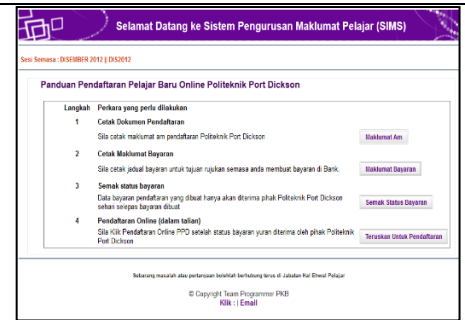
Selamat Datang ke Sistem Pengurusan Maklumat Pelajar (SIMS)

Sesi Semasa : DISEMBER 2012 || DIS2012

Panduan Pendaftaran Pelajar Baru Online Politeknik Port Dickson

| Langkah | Perkara yang perlu dilakukan | |
|---|---|---|
| 1 | Cetak Dokumen Pendaftaran<br>Sila cetak maklumat am pendaftaran Politeknik Port Dickson | Maklumat Am |
| 2 | Cetak Maklumat Bayaran<br>Sila cetak jadual bayaran untuk tujuan rujukan semasa anda membuat bayaran di Bank. | Maklumat Bayaran |
| 3 | Semak status bayaran<br>Data bayaran pendaftaran yang dibuat hanya akan diterima pihak Politeknik Port Dickson sehari selepas bayaran dibuat | Semak Status Bayaran |
| 4 | Pendaftaran Online (dalam talian)<br>Sila Klik Pendaftaran Online PPD setelah status bayaran yuran diterima oleh pihak Politeknik Port Dickson | Teruskan Untuk Pendaftaran |

Sebarang masalah atau pertanyaan boleh berhubung terus di Jabatan Hal Ehwal Pelajar

© Copyright Team Programmer PKB
Klik : | Email